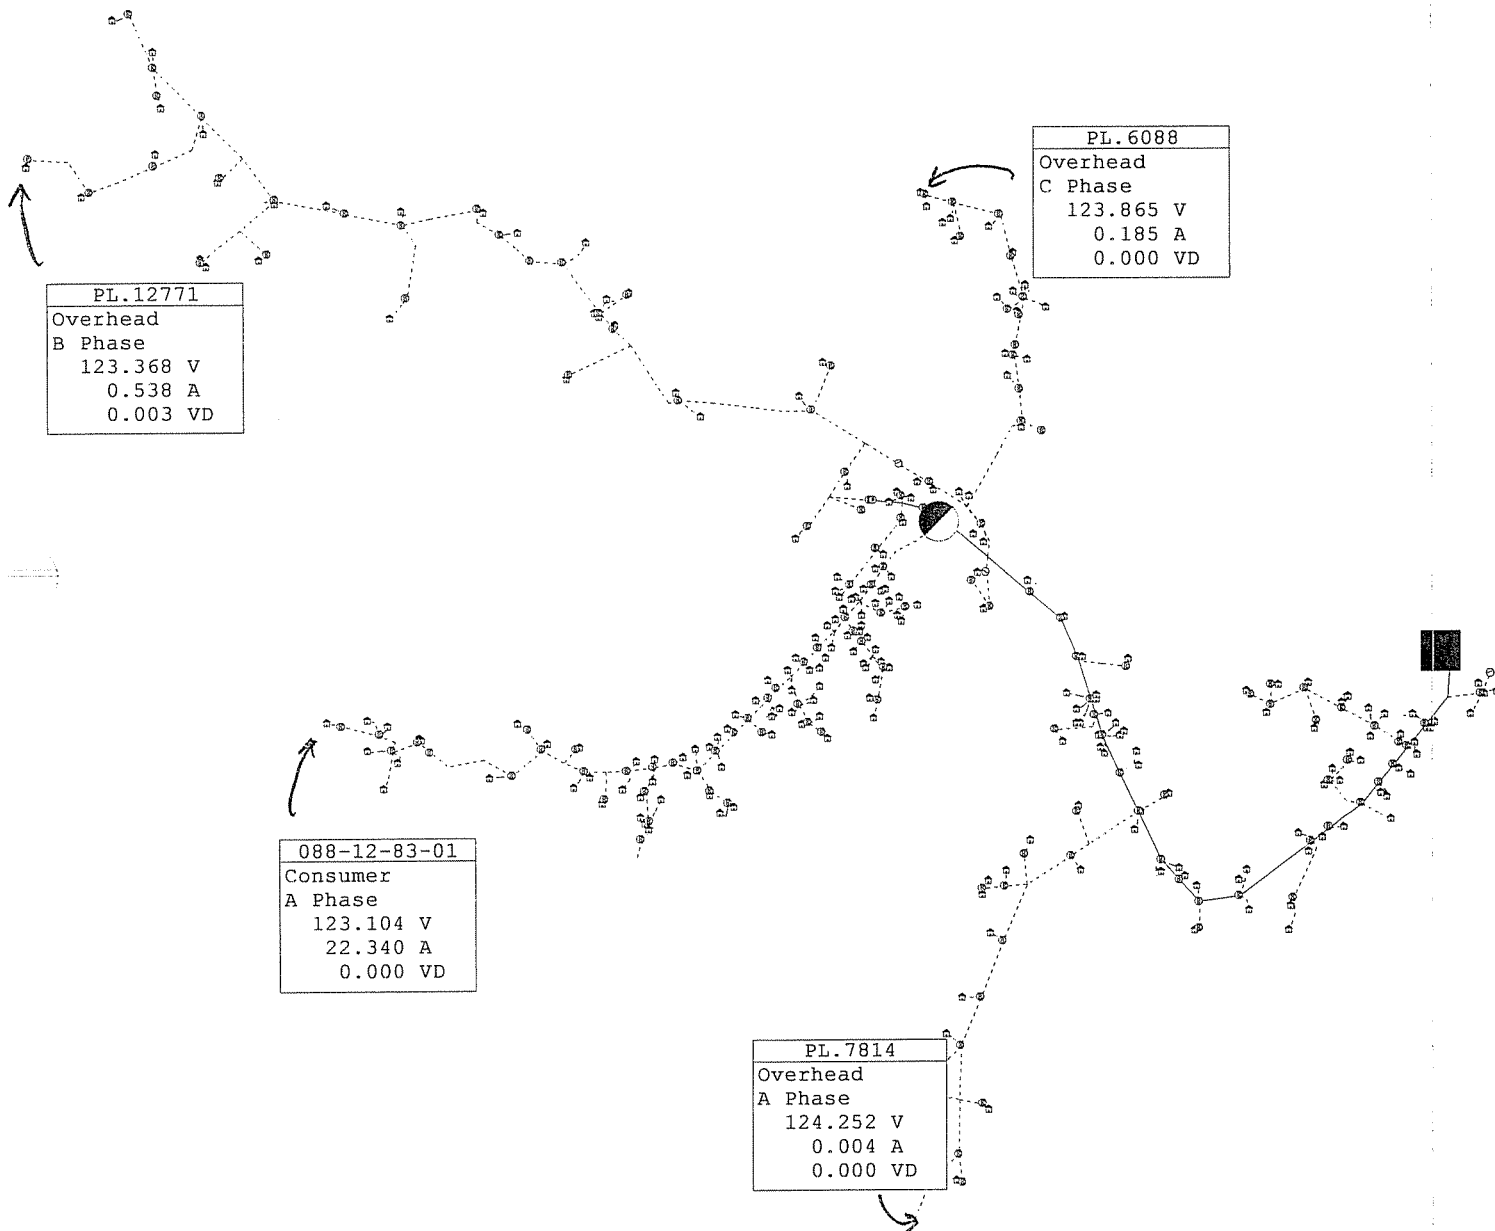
PL.6088
Overhead
C Phase
123.865 V
0.185 A
0.000 VD

PL.12771
Overhead
B Phase
123.368 V
0.538 A
0.003 VD

088-12-83-01
Consumer
A Phase
123.104 V
22.340 A
0.000 VD

PL.7814
Overhead
A Phase
124.252 V
0.004 A
0.000 VD